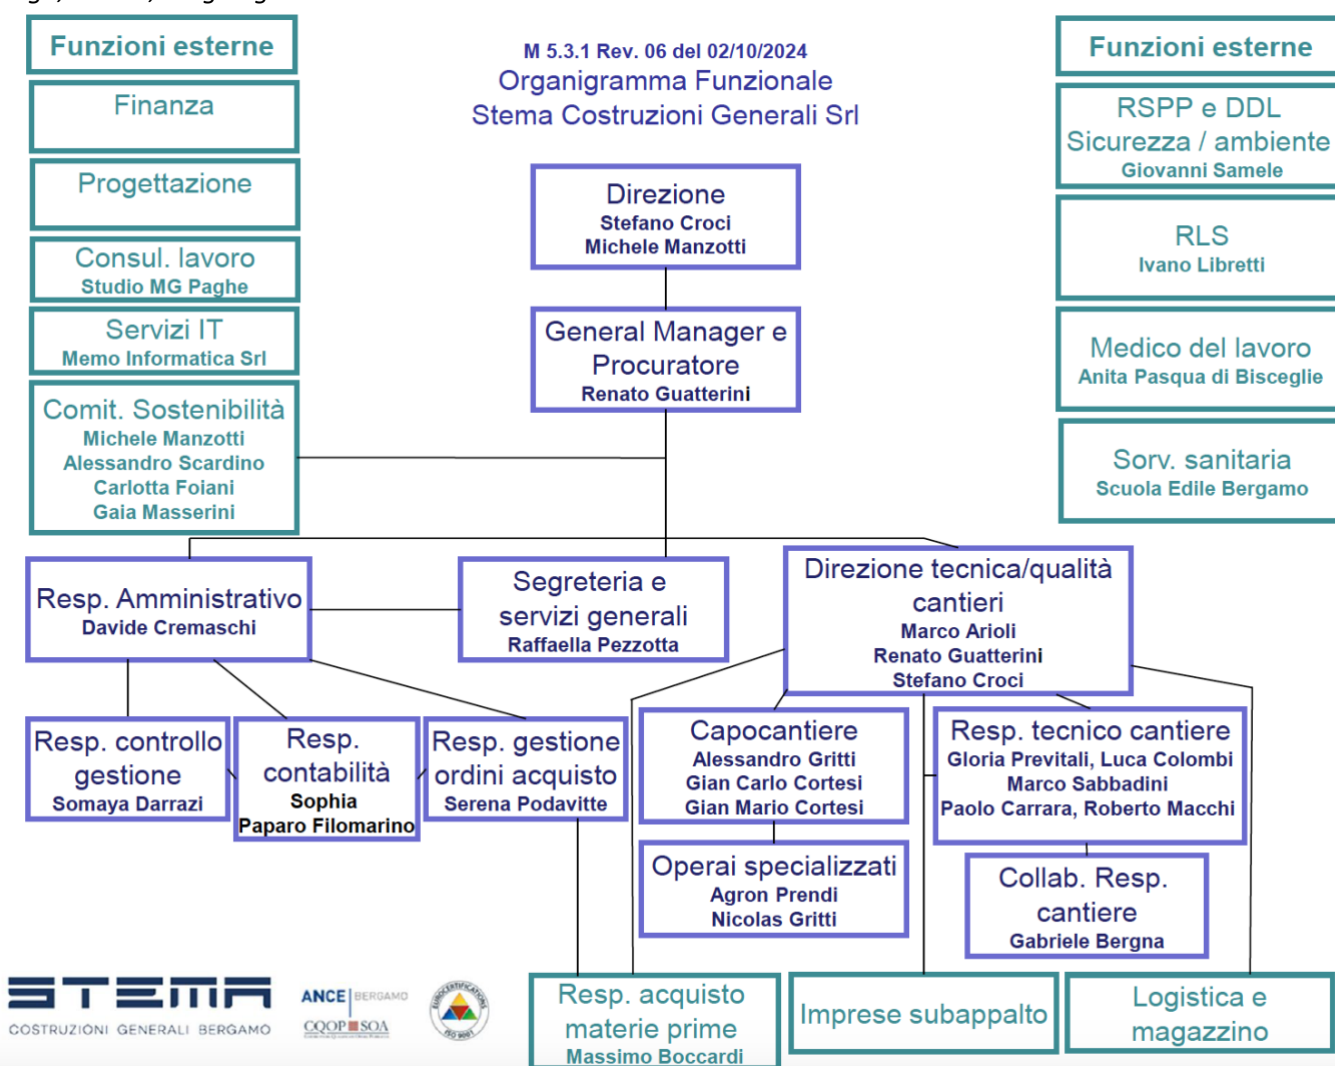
Funzioni esterne

Finanza

Progettazione

Consul. lavoro
Studio MG Paghe

Servizi IT
Memo Informatica Srl

Comit. Sostenibilità
Michele Manzotti
Alessandro Scardino
Carlotta Foiani
Gaia Masserini

M 5.3.1 Rev. 06 del 02/10/2024
Organigramma Funzionale
Stema Costruzioni Generali Srl

Direzione
Stefano Croci
Michele Manzotti

General Manager e Procuratore
Renato Guatterini

Funzioni esterne

RSPP e DDL
Sicurezza / ambiente
Giovanni Samele

RLS
Ivano Libretti

Medico del lavoro
Anita Pasqua di Bisceglie

Sorv. sanitaria
Scuola Edile Bergamo

Resp. Amministrativo
Davide Cremaschi

Segreteria e servizi generali
Raffaella Pezzotta

Direzione tecnica/qualità cantieri
Marco Arioli
Renato Guatterini
Stefano Croci

Resp. controllo gestione
Somaya Darrazi

Resp. contabilità
Sophia
Paparo Filomarino

Resp. gestione ordini acquisto
Serena Podavitte

Capocantiere
Alessandro Gritti
Gian Carlo Cortesi
Gian Mario Cortesi

Resp. tecnico cantiere
Gloria Previtali, Luca Colombi
Marco Sabbadini
Paolo Carrara, Roberto Macchi

Operai specializzati
Agron Prendi
Nicolas Gritti

Collab. Resp. cantiere
Gabriele Bergna

STEMA
COSTRUZIONI GENERALI BERGAMO

ANCE BERGAMO
CQOP SOA

Resp. acquisto materie prime
Massimo Boccardi

Imprese subappalto

Logistica e magazzino